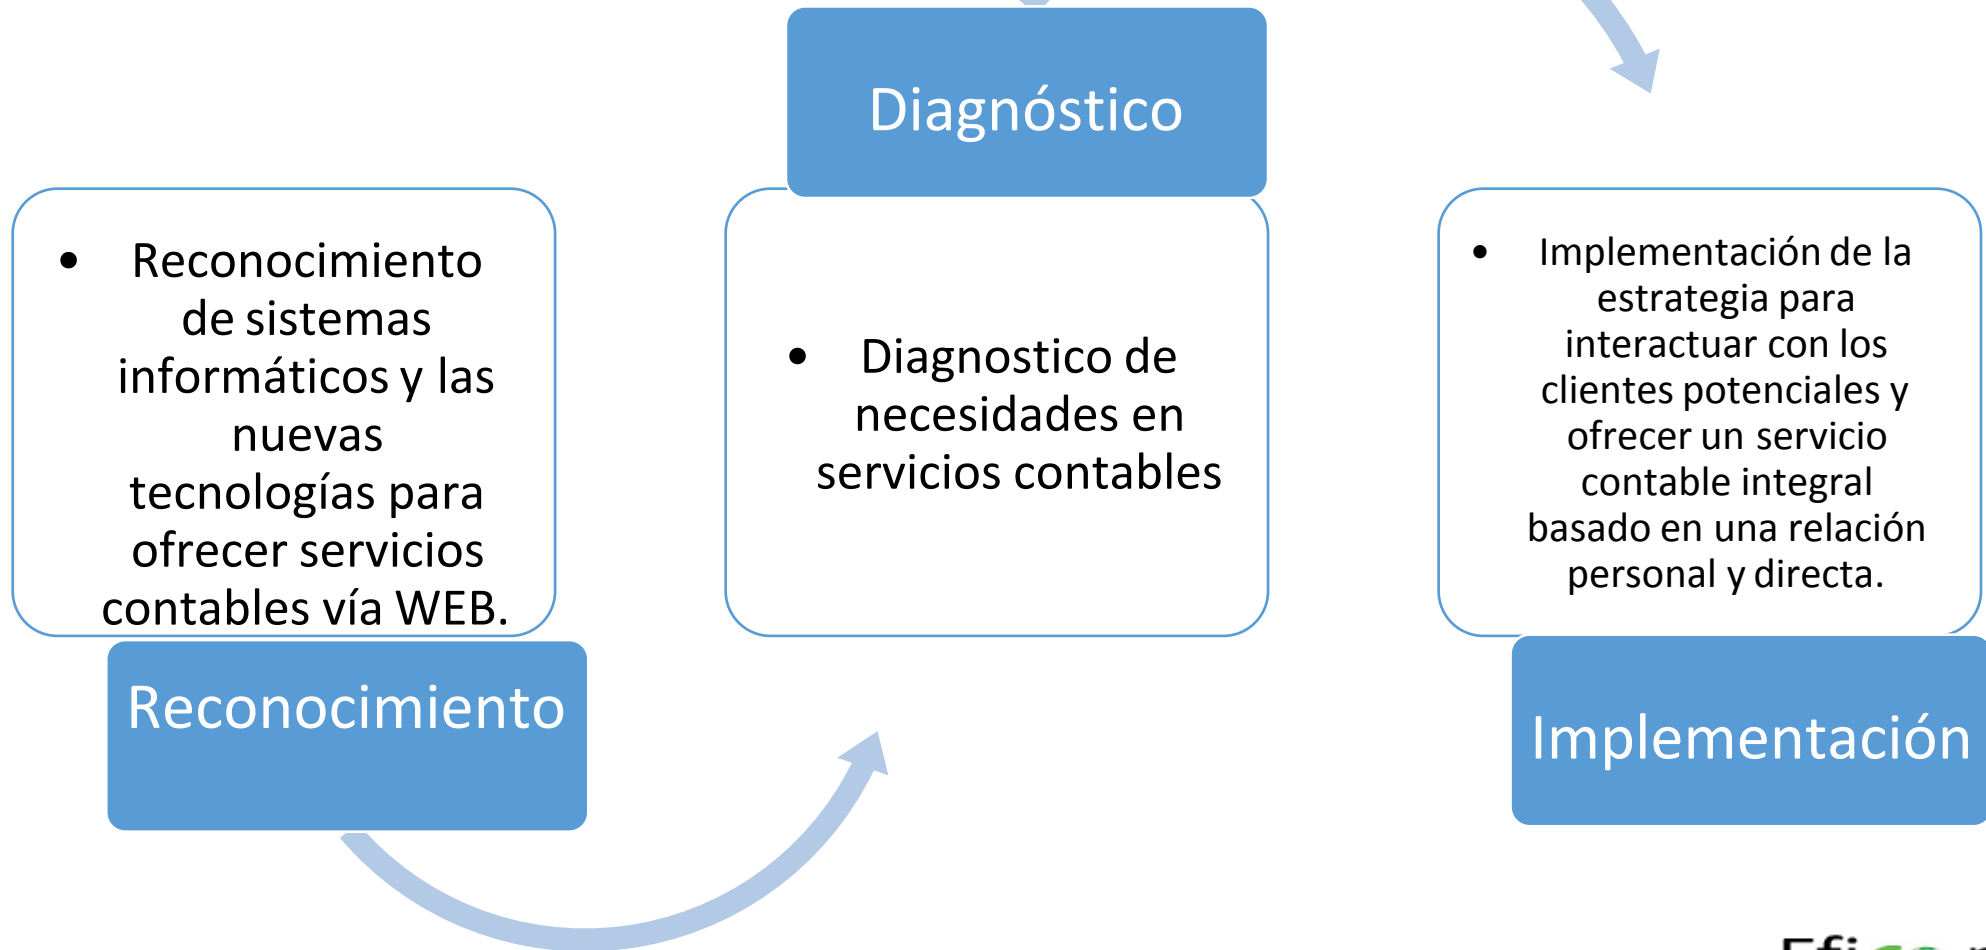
Diagnóstico

- Reconocimiento de sistemas informáticos y las nuevas tecnologías para ofrecer servicios contables vía WEB.

Reconocimiento

- Diagnostico de necesidades en servicios contables

- Implementación de la estrategia para interactuar con los clientes potenciales y ofrecer un servicio contable integral basado en una relación personal y directa.

Implementación

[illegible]